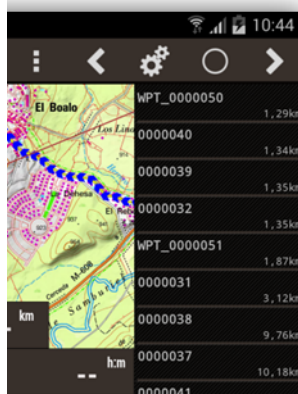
10:44

El Boalo

Los Lino

Dehesa

El Re

M-608

Samburu

km

h:m

--

WPT_0000050
1,29km

0000040
1,34km

0000039
1,35km

0000032
1,35km

WPT_0000051
1,87km

0000031
3,12km

0000038
9,76km

0000037
10,18km

0000041